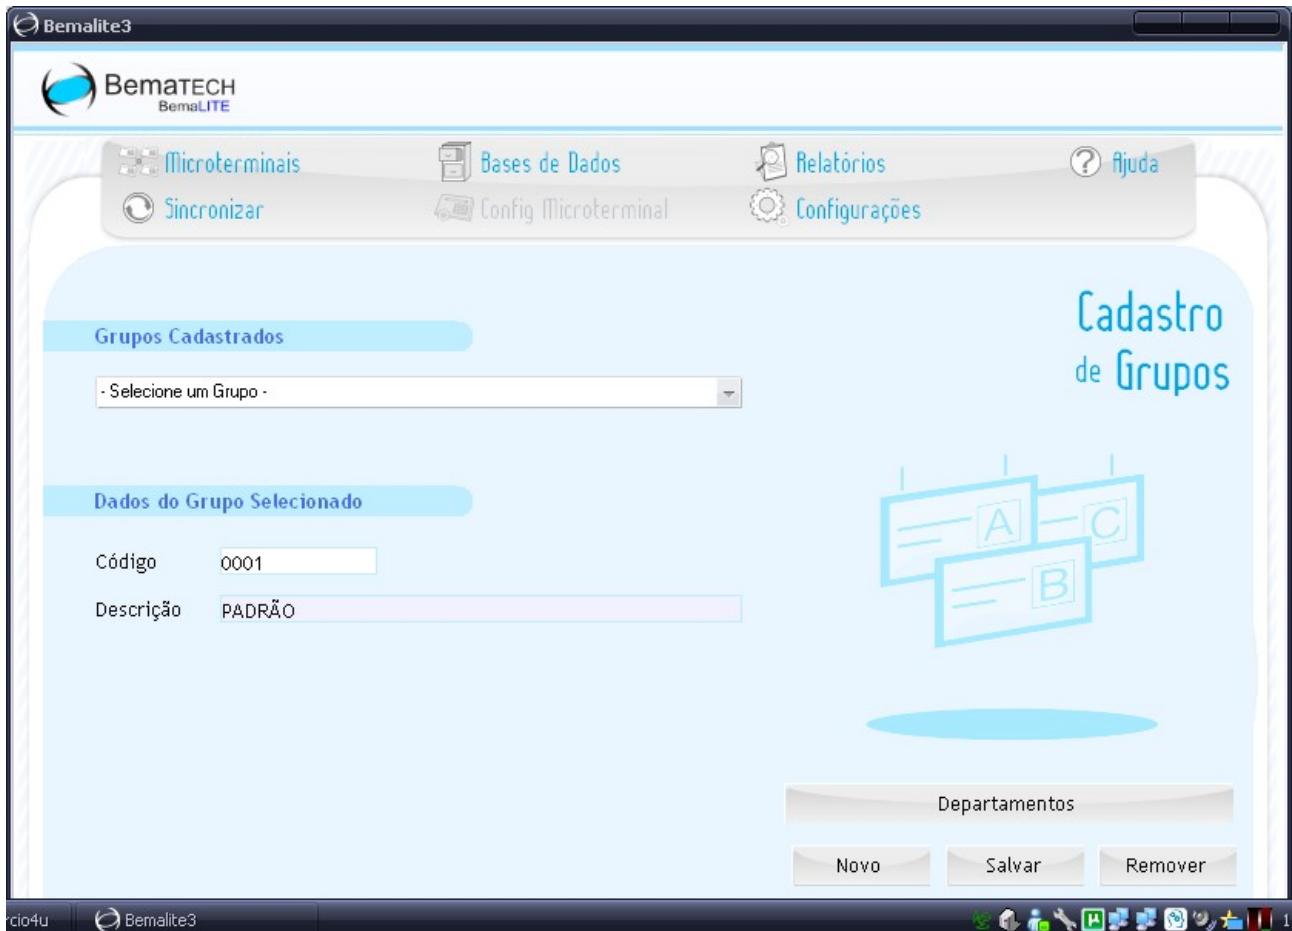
Bemalite3

BemaTECH
BemaLITE

Microterminais
Bases de Dados
Relatórios
Ajuda
Sincronizar
Config Microterminal
Configurações

Cadastro de Grupos

Grupos Cadastrados

- Selecione um Grupo -

Dados do Grupo Selecionado

Código 0001

Descrição PADRÃO

A
C
B

Departamentos

Novo
Salvar
Remover

rcio4u
Bemalite3